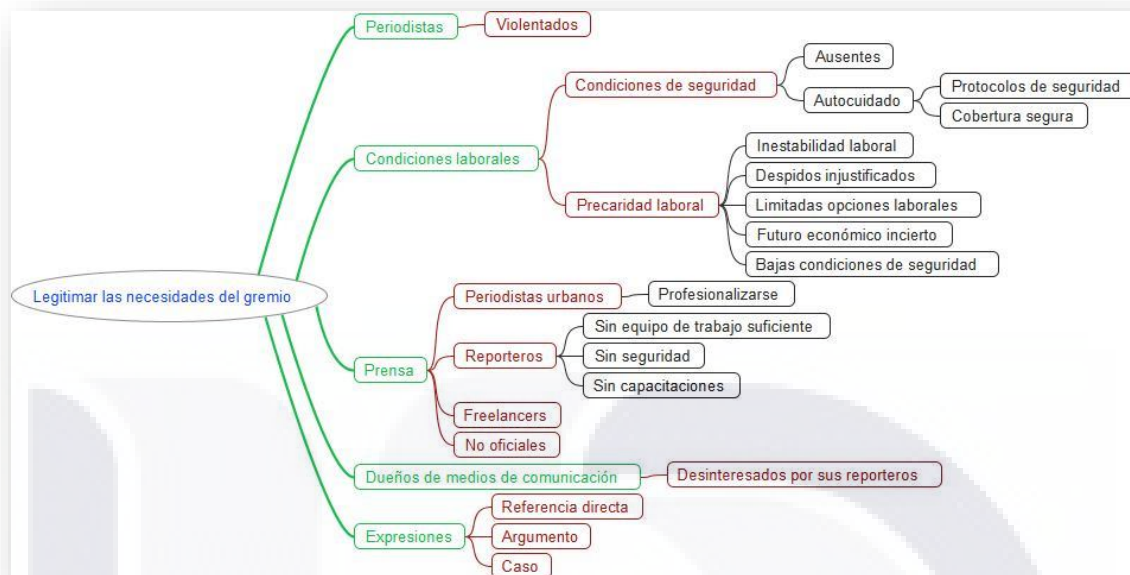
Legitimar las necesidades del gremio

Periodistas
Violentados

Condiciones laborales
Condiciones de seguridad
Ausentes
Autocuidado
Protocolos de seguridad
Cobertura segura
Precaridad laboral
Inestabilidad laboral
Despidos injustificados
Limitadas opciones laborales
Futuro económico incierto
Bajas condiciones de seguridad

Prensa
Periodistas urbanos
Profesionalizarse
Reporteros
Sin equipo de trabajo suficiente
Sin seguridad
Sin capacitaciones
Freelancers
No oficiales

Dueños de medios de comunicación
Desinteresados por sus reporteros

Expresiones
Referencia directa
Argumento
Caso